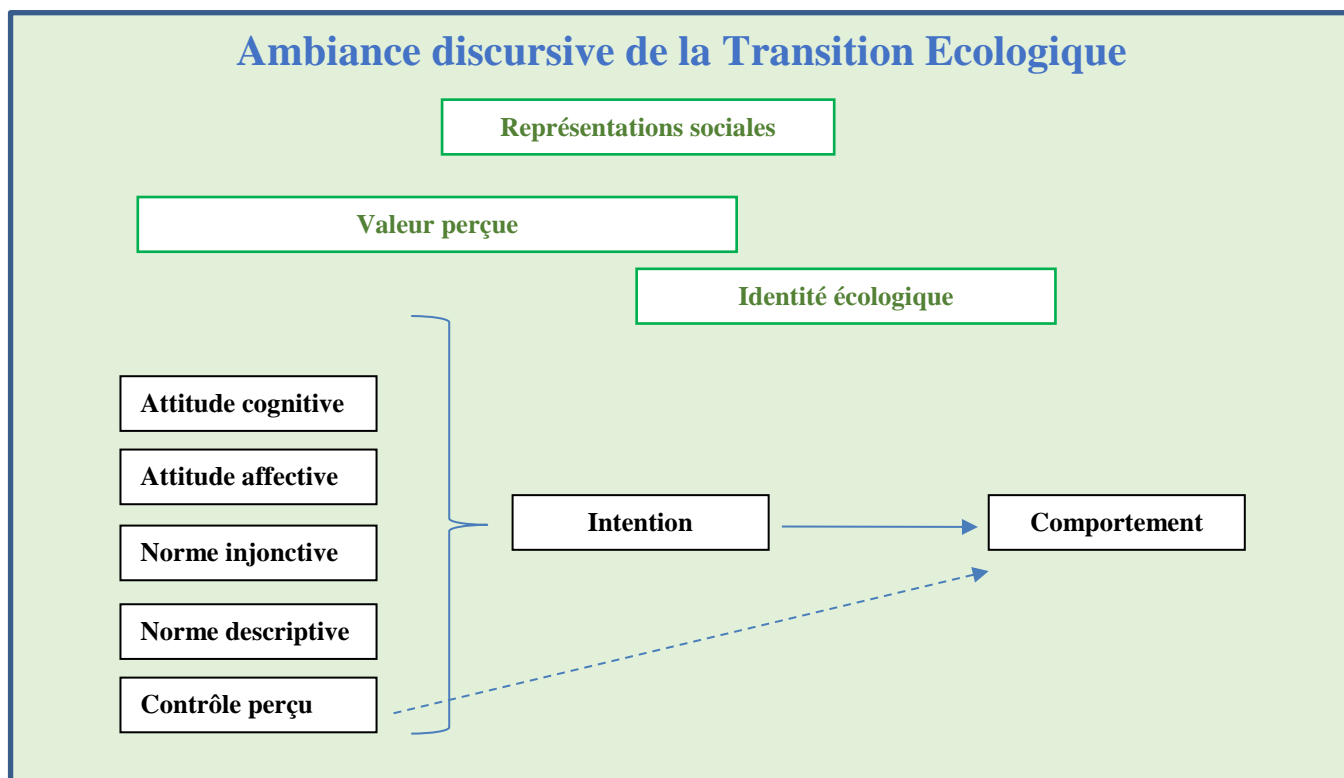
Ambiance discursive de la Transition Ecologique

Représentations sociales

Valeur perçue

Identité écologique

Attitude cognitive

Attitude affective

Norme injonctive

Norme descriptive

Contrôle perçu

Intention

Comportement